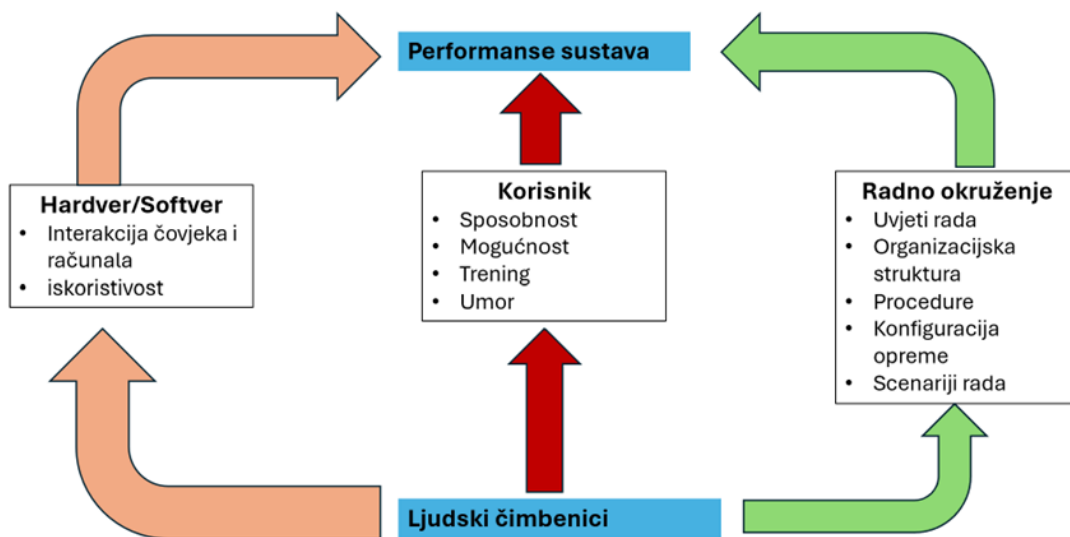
Performanse sustava

Hardver/Softver
- Interakcija čovjeka i računala
- iskoristivost

Korisnik
- Sposobnost
- Mogućnost
- Trening
- Umor

Radno okruženje
- Uvjeti rada
- Organizacijska struktura
- Procedure
- Konfiguracija opreme
- Scenariji rada

Ljudski čimbenici